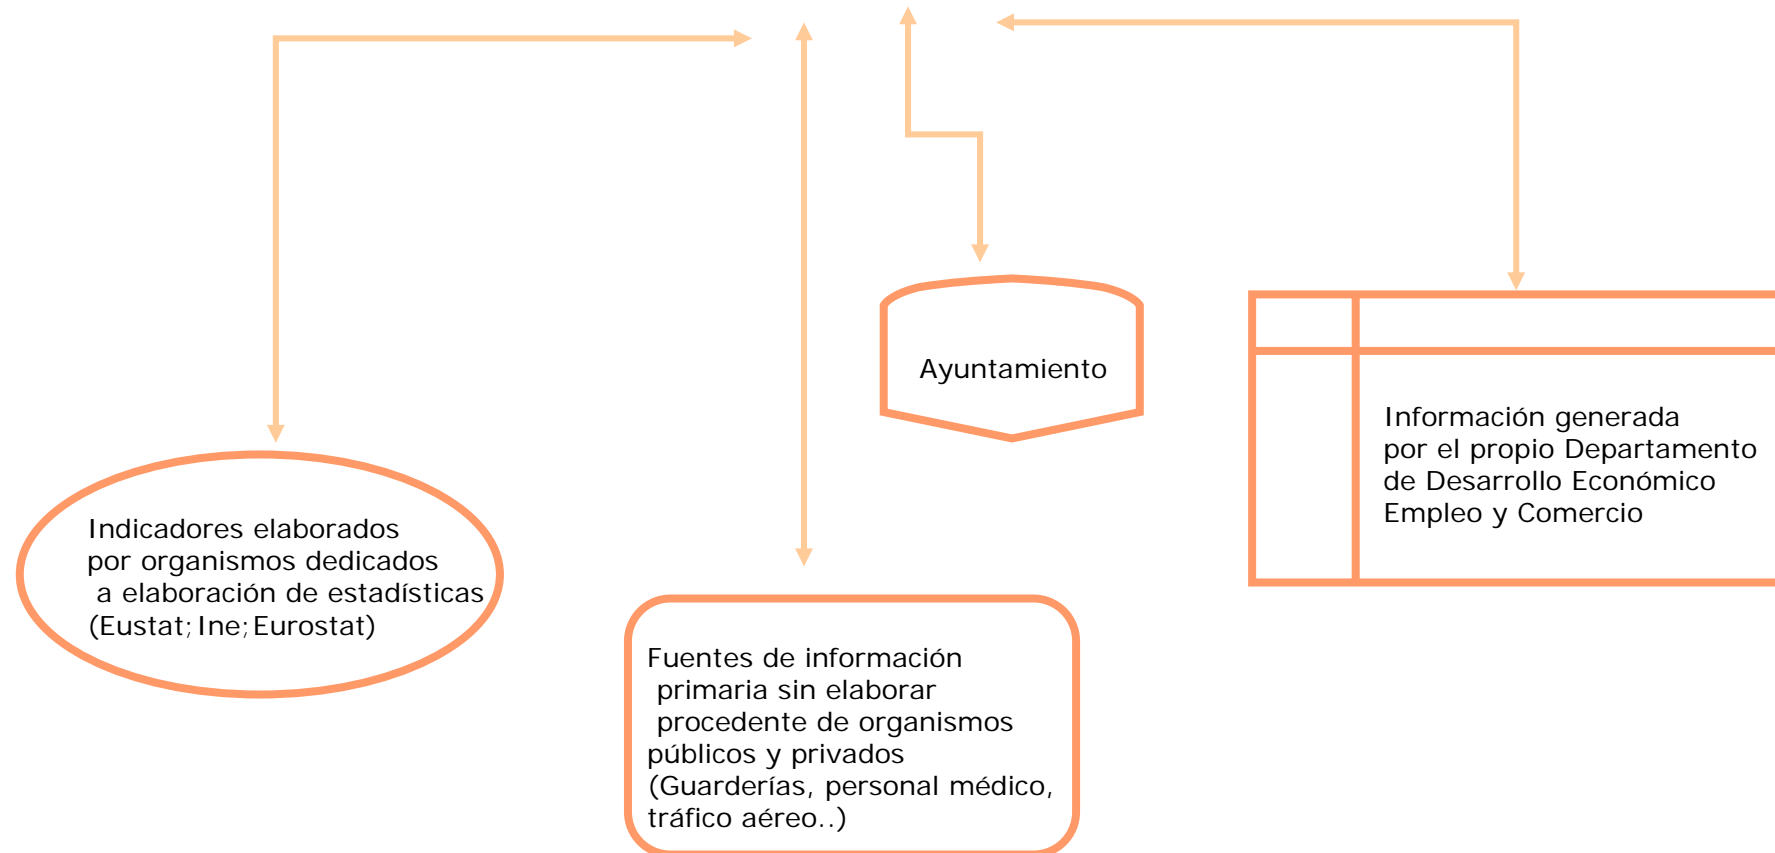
Ayuntamiento

Información generada por el propio Departamento de Desarrollo Económico Empleo y Comercio

Indicadores elaborados por organismos dedicados a elaboración de estadísticas (Eustat; Ine; Eurostat)

Fuentes de información primaria sin elaborar procedente de organismos públicos y privados (Guarderías, personal médico, tráfico aéreo..)